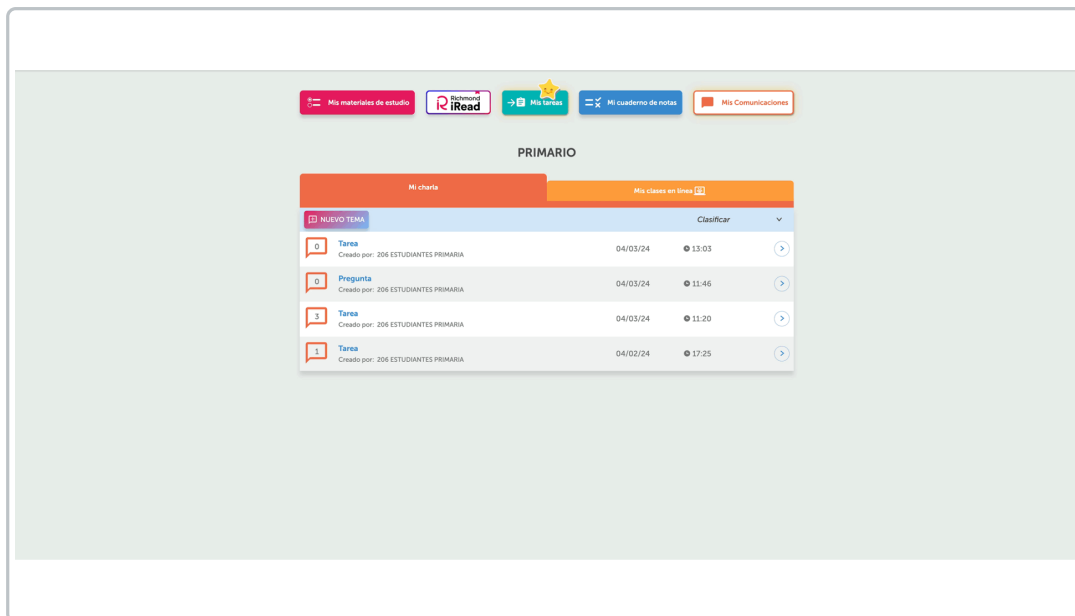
Mis materiales de estudio
Richmond iRead
Mis tareas
Mi cuaderno de notas
Mis Comunicaciones

PRIMARIO

Mi charla
Mis clases en línea

NUEVO TEMA
Clasificar

| | | | | |
|---|---|---|---|---|
| 0 | Tarea<br>Creado por: 206 ESTUDIANTES PRIMARIA | 04/03/24 | 13:03 | > |
| 0 | Pregunta<br>Creado por: 206 ESTUDIANTES PRIMARIA | 04/03/24 | 11:46 | > |
| 3 | Tarea<br>Creado por: 206 ESTUDIANTES PRIMARIA | 04/03/24 | 11:20 | > |
| 1 | Tarea<br>Creado por: 206 ESTUDIANTES PRIMARIA | 04/02/24 | 17:25 | > |